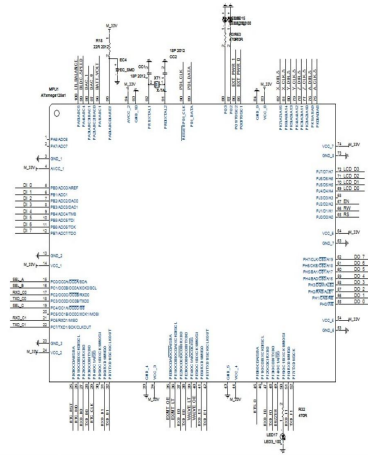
M_33V
R15
22R 201Q
MPU1
ATmega128A1
EC4
18pF 201Q
XT1
18pF 201Q
CC2
PA6/ADC6
PA7/ADC7
GND_1
AVCC_1
M_33V
PB0/ADC0/AREF
PB1/ADC1
PB2/ADC2/DAC0
PB3/ADC3/DAC1
PB4/ADC4/TMS
PB5/ADC5/TDI
PB6/ADC6/TCK
PB7/ADC7/TDO
GND_2
VCC_2
M_33V
PC0/OC0A/SDA
PC1/OC0B/XCK0/SCL
PC2/OC0C/RXD0
PC3/OC0D/TXD0
PC4/OC0CLS/SS
PC5/OC1B/XCK1/MOSI
PC6/OC1/RXD1/MISO
PC7/TXD1/SCK/CLKOUT
GND_3
VCC_3
M_33V
VCC_9
M_33V
GND_9
PJ7/D7/A7
PJ6/D6/A6
PJ5/D5/A5
PJ4/D4/A4
PJ3/D3/A3
PJ2/D2/A2
PJ1/D1/A1
PJ0/D0/A0
LCD_D0
LCD_D1
LCD_D2
LCD_D3
RW
RS
EN
VCC_8
GND_8
PH7/A7/A15
PH6/A6/A14
PH5/A5/A13
PH4/A4/A12
PH3/A3/A11
PH2/A2/A10
PH1/A1/A9
PH0/A0/A8
DQ 7
DQ 6
DQ 5
DQ 4
DQ 3
DQ 2
DQ 1
DQ 0
VCC_7
GND_7
M_33V
R32
470R
LED17
LED0_10